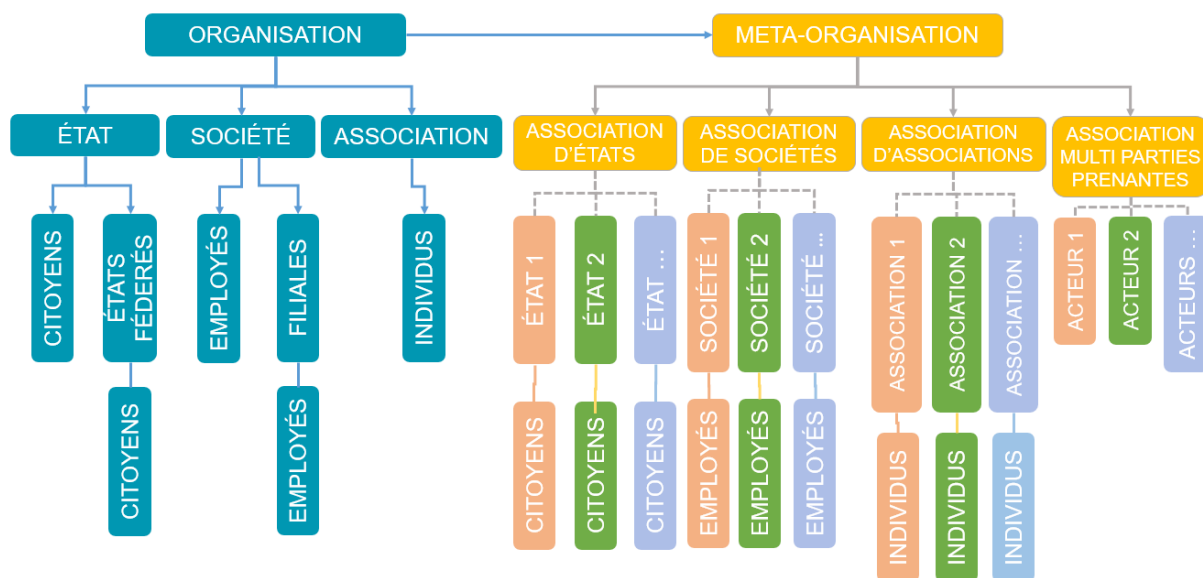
ORGANISATION
META-ORGANISATION

ÉTAT
SOCIÉTÉ
ASSOCIATION

CITOYENS
ÉTATS FÉDERÉS
CITOYENS
EMPLOYÉS
FILIALES
EMPLOYÉS
INDIVIDUS

ASSOCIATION D'ÉTATS
ASSOCIATION DE SOCIÉTÉS
ASSOCIATION D'ASSOCIATIONS
ASSOCIATION MULTI PARTIES PRENANTES

ÉTAT 1
ÉTAT 2
ÉTAT ...
CITOYENS
CITOYENS
CITOYENS

SOCIÉTÉ 1
SOCIÉTÉ 2
SOCIÉTÉ ...
EMPLOYÉS
EMPLOYÉS
EMPLOYÉS

ASSOCIATION 1
ASSOCIATION 2
ASSOCIATION ...
INDIVIDUS
INDIVIDUS
INDIVIDUS

ACTEUR 1
ACTEUR 2
ACTEURS ...